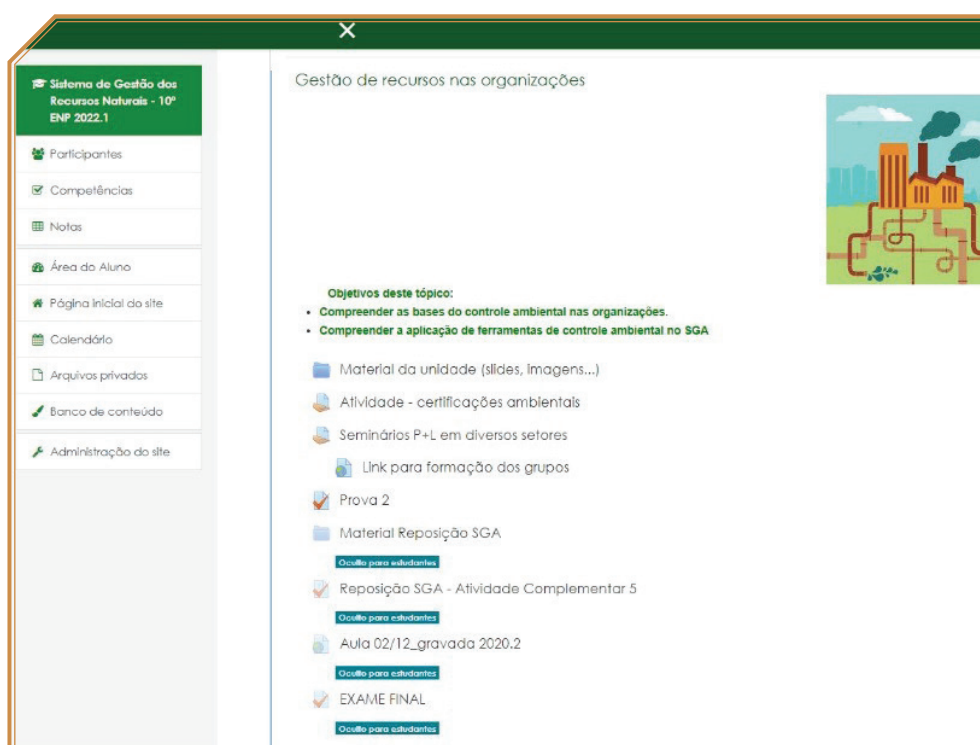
×

Sistema de Gestão dos Recursos Naturais - 10º ENP 2022.1

Participantes

Competências

Notas

Área do Aluno

Página inicial do site

Calendário

Arquivos privados

Banco de conteúdo

Administração do site

Gestão de recursos nas organizações

Objetivos deste tópico:

• Compreender as bases do controle ambiental nas organizações.

• Compreender a aplicação de ferramentas de controle ambiental no SGA

Material da unidade (slides, imagens...)

Atividade - certificações ambientais

Seminários P+L em diversos setores

Link para formação dos grupos

Prova 2

Material Reposição SGA

Oculto para estudantes

Reposição SGA - Atividade Complementar 5

Oculto para estudantes

Aula 02/12_gravada 2020.2

Oculto para estudantes

EXAME FINAL

Oculto para estudantes